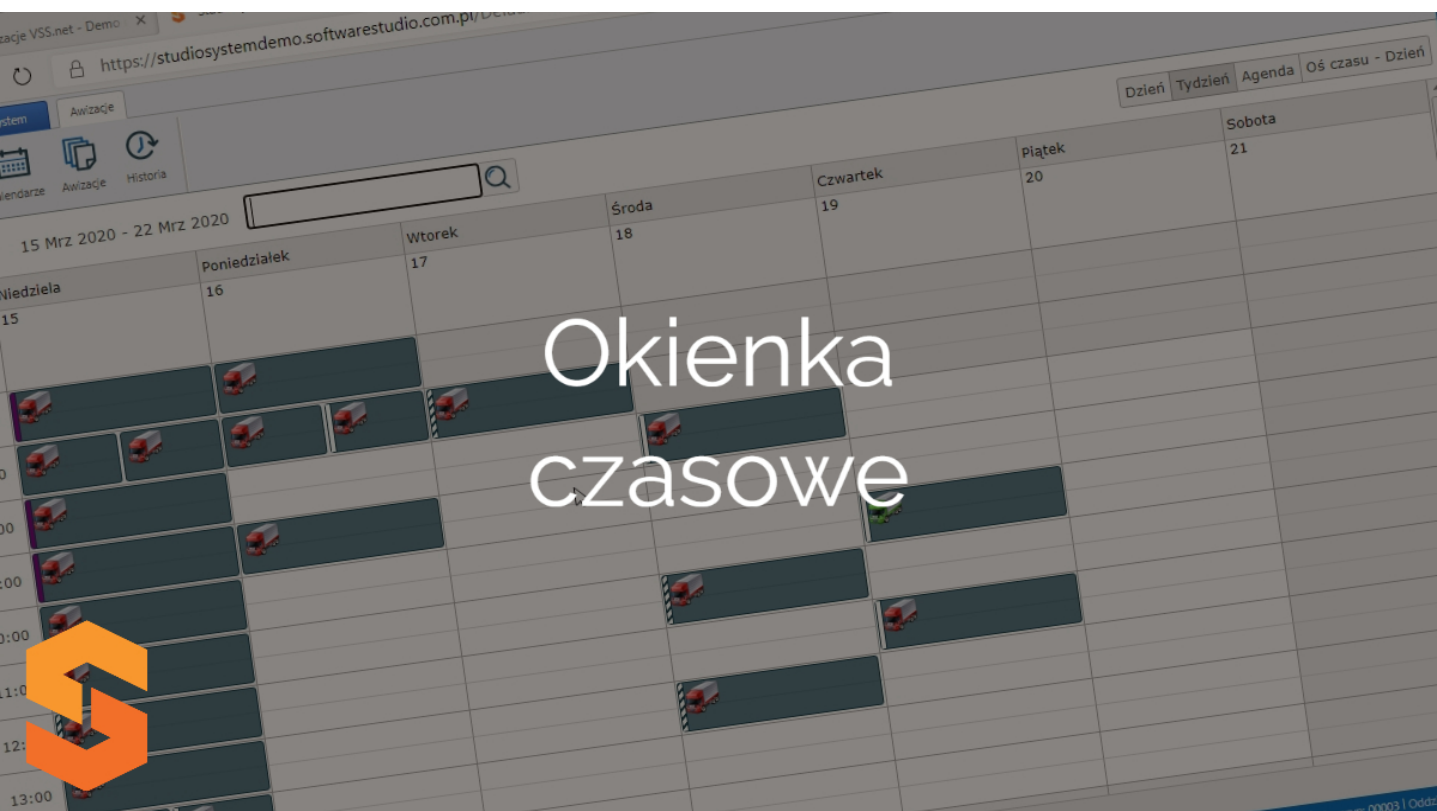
zacje VSS.net - Demo ×

https://studiosystemdemo.softwarestudio.com.pl/

stem

Awizacje

lendarze Awizacje Historia

Dzień Tydzień Agenda Oś czasu - Dzień

15 Mrz 2020 - 22 Mrz 2020

| Niedziela | Poniedziałek | Wtorek | Środa | Czwartek | Piątek | Sobota |
|---|---|---|---|---|---|---|
| 15 | 16 | 17 | 18 | 19 | 20 | 21 |

Okienka czasowe

0
00
:00
0:00
11:0
12:
13:00